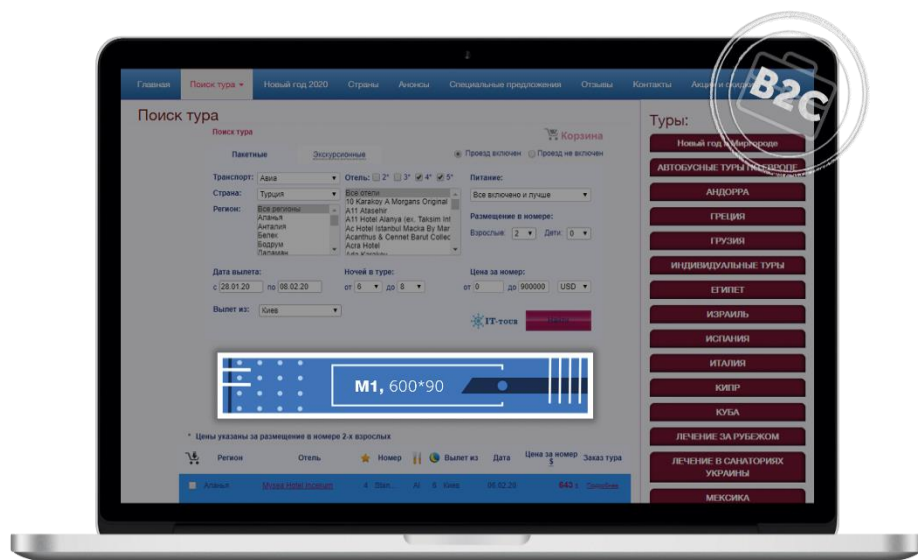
B2C

Главная | Поиск тура | Новый год 2020 | Страны | Анонсы | Специальные предложения | Отзывы | Контакты | Акции и скидки

Поиск тура

Поиск тура

Корзина

Пакетные | Экскурсионные

Проезд включен | Проезд не включен

Транспорт: Авиа

Отель: 2* 3* 4* 5*

Питание:

Страна: Турция

Все отели
10 Karakoy A Morgans Original
A11 Atasehir
A11 Hotel Alanya (ex. Taksim Int
Ac Hotel Istanbul Macka By Mar
Acanthus & Cennet Barut Collec
Acra Hotel
Ada Karakoy

Все включено и лучше

Регион:

Все регионы
Аланья
Анталия
Белек
Бодрум
Даламан

Размещение в номере:

Взрослые: 2 | Дети: 0

Дата вылета:

с 28.01.20 по 08.02.20

Ночей в туре:

от 6 до 8

Цена за номер:

от 0 до 900000 USD

Вылет из: Киев

IT-tour

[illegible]

M1, 600*90

* Цены указаны за размещение в номере 2-х взрослых

Регион | Отель | Номер | Вылет из | Дата | Цена за номер $ | Заказ тура

Аланья | Mysea Hotel Incekum | 4 | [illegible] | AI | Киев | 06.02.20 | 643 $ | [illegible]

Туры:

Новый год в Миргороде
АВТОБУСНЫЕ ТУРЫ ПО ЕВРОПЕ
АНДОРРА
ГРЕЦИЯ
ГРУЗИЯ
ИНДИВИДУАЛЬНЫЕ ТУРЫ
ЕГИПЕТ
ИЗРАИЛЬ
ИСПАНИЯ
ИТАЛИЯ
КИПР
КУБА
ЛЕЧЕНИЕ ЗА РУБЕЖОМ
ЛЕЧЕНИЕ В САНАТОРИЯХ УКРАИНЫ
МЕКСИКА